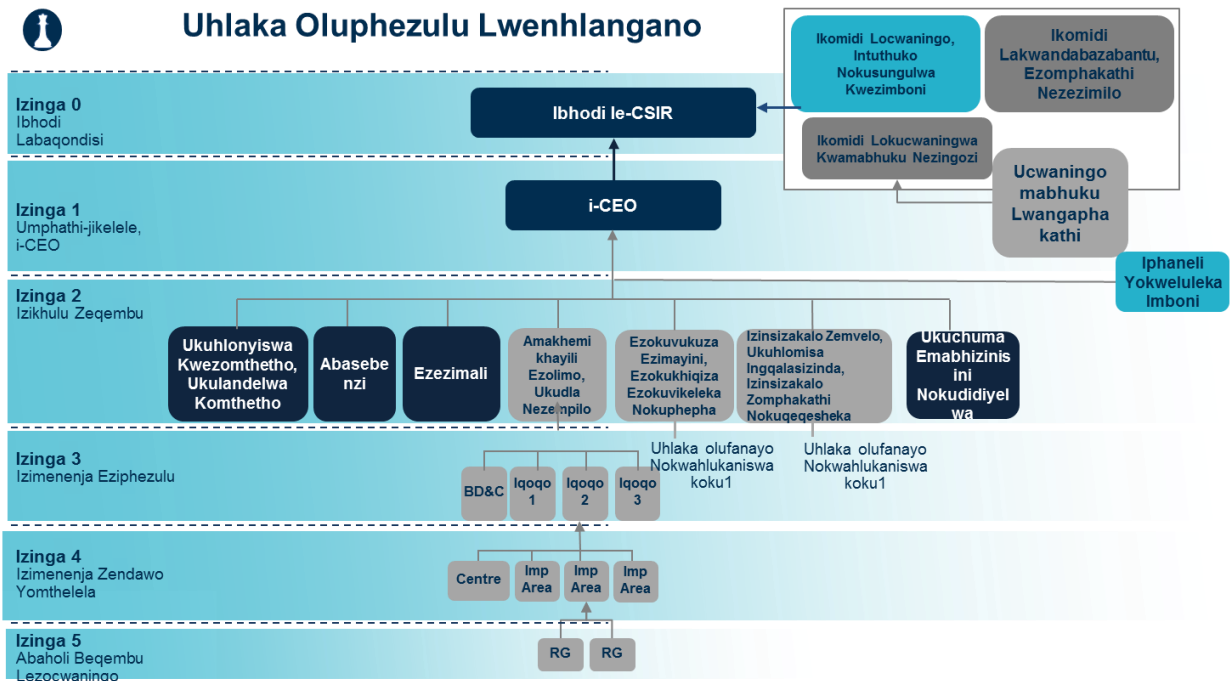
Uhlaka Oluphezulu Lwenhlangano

Izinga 0
Ibhodi Labaqondisi

Ibhodi le-CSIR

Ikomidi Locwaningo, Intuthuko Nokusungulwa Kwezimboni

Ikomidi Lakwandabazabantu, Ezomphakathi Nezezimilo

Ikomidi Lokucwaningwa Kwamabhuku Nezingozi

Ucwaningo mabhuku Lwangapha kathi

Izinga 1
Umphathi-jikelele, i-CEO

i-CEO

Iphaneli Yokweluleka Imboni

Izinga 2
Izikhulu Zeqembu

Ukuhlonyiswa Kwezomthetho, Ukulandelwa Komthetho

Abasebenzi

Ezezimali

Amakhemikhayili Ezolimo, Ukudla Nezempilo

Ezokuvukuza Ezimayini, Ezokukhiqiza Ezokuvikeleka Nokuphepha

Izinsizakalo Zemvelo, Ukuhlomisa Ingqalasizinda, Izinsizakalo Zomphakathi Nokuqeqesheka

Ukuchuma Emabhizinisini Nokudidiyelwa

Izinga 3
Izimenenja Eziphezulu

BD&C
Iqoqo 1
Iqoqo 2
Iqoqo 3

Uhlaka olufanayo Nokwahlukaniswa koku1

Uhlaka olufanayo Nokwahlukaniswa koku1

Izinga 4
Izimenenja Zendawo Yomthelela

Centre
Imp Area
Imp Area
Imp Area

Izinga 5
Abaholi Beqembu Lezocwaningo

RG
RG